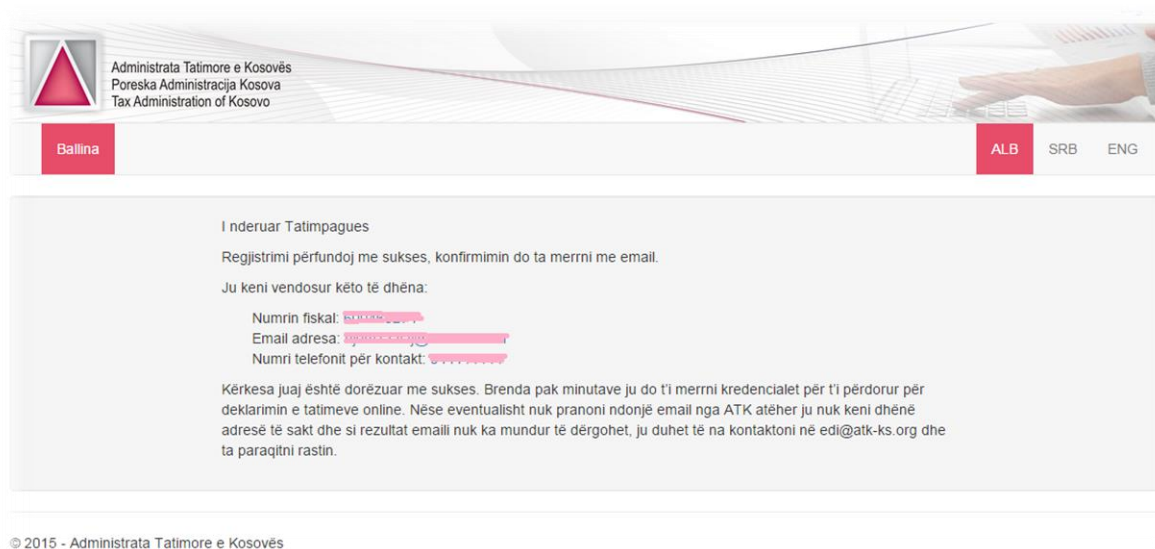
Administrata Tatimore e Kosovës
Poreska Administracija Kosova
Tax Administration of Kosovo

Ballina

ALB SRB ENG

I nderuar Tatimpagues

Regjistrimi përfundoj me sukses, konfirmimin do ta merrni me email.

Ju keni vendosur këto të dhëna:

Numrin fiskal: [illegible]
Email adresa: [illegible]
Numri telefonit për kontakt: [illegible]

Kërkesa juaj është dorëzuar me sukses. Brenda pak minutave ju do t'i merrni kredencialet për t'i përdorur për deklarimin e tatimeve online. Nëse eventualisht nuk pranoni ndonjë email nga ATK atëher ju nuk keni dhënë adresë të saktë dhe si rezultat emaili nuk ka mundur të dërgohet, ju duhet të na kontaktoni në edi@atk-ks.org dhe ta paraqitni rastin.

© 2015 - Administrata Tatimore e Kosovës